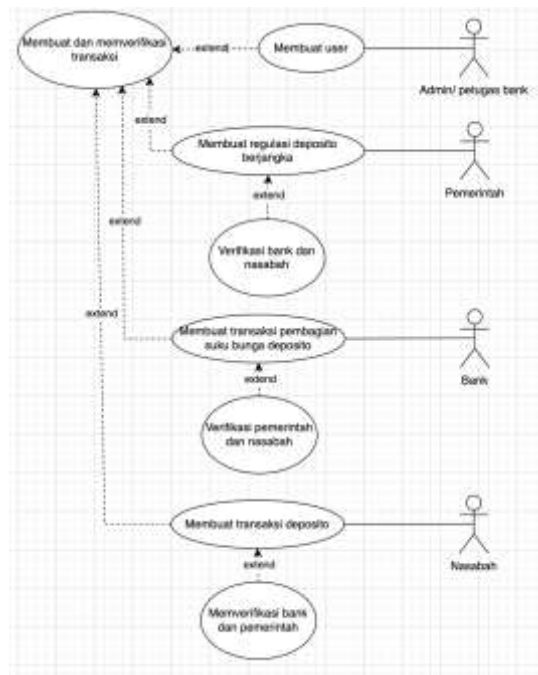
Membuat dan memverifikasi transaksi

extend

Membuat user

Admin/ petugas bank

extend

Membuat regulasi deposito berjangka

Pemerintah

extend

extend

Verifikasi bank dan nasabah

extend

Membuat transaksi pembagian suku bunga deposito

Bank

extend

Verifikasi pemerintah dan nasabah

Membuat transaksi deposito

Nasabah

extend

Memverifikasi bank dan pemerintah